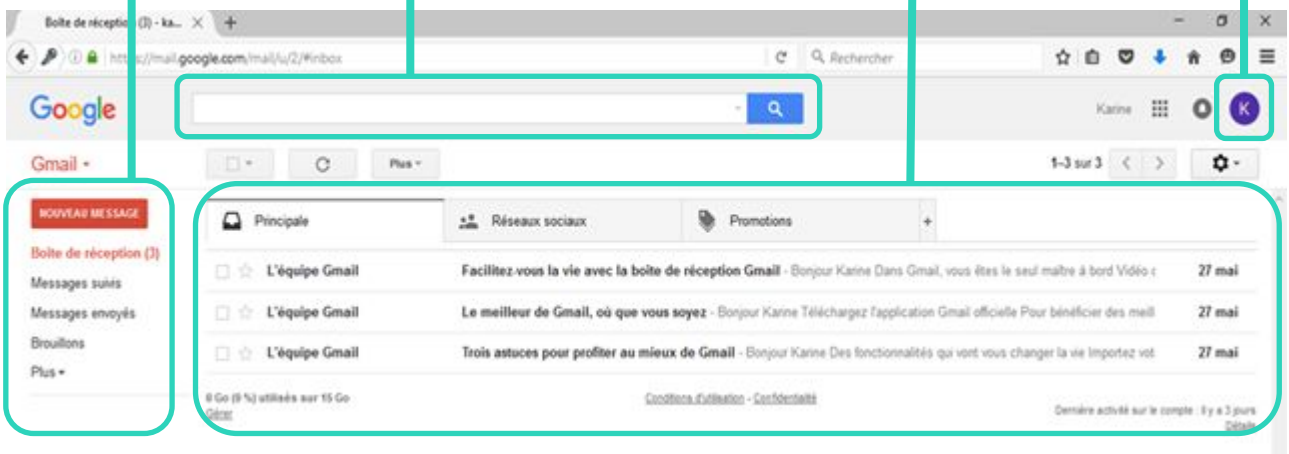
Boite de réception (3) - ka... ×
+
https://mail.google.com/mail/u/2/#inbox
Rechercher
Google
Karine
K
Gmail ▾
Plus ▾
1–3 sur 3
NOUVEAU MESSAGE
Boite de réception (3)
Messages suivis
Messages envoyés
Brouillons
Plus ▾
Principale
Réseaux sociaux
Promotions
+

| | | |
|---|---|---|
| L'équipe Gmail | Facilitez-vous la vie avec la boite de réception Gmail - Bonjour Karine Dans Gmail, vous êtes le seul maître à bord Vidéo c | 27 mai |
| L'équipe Gmail | Le meilleur de Gmail, où que vous soyez - Bonjour Karine Téléchargez l'application Gmail officielle Pour bénéficier des meill | 27 mai |
| L'équipe Gmail | Trois astuces pour profiter au mieux de Gmail - Bonjour Karine Des fonctionnalités qui vont vous changer la vie Importez vot | 27 mai |

0 Go (0 %) utilisés sur 15 Go
Gérer
Conditions d'utilisation - Confidentialité
Dernière activité sur le compte : il y a 3 jours
Détails